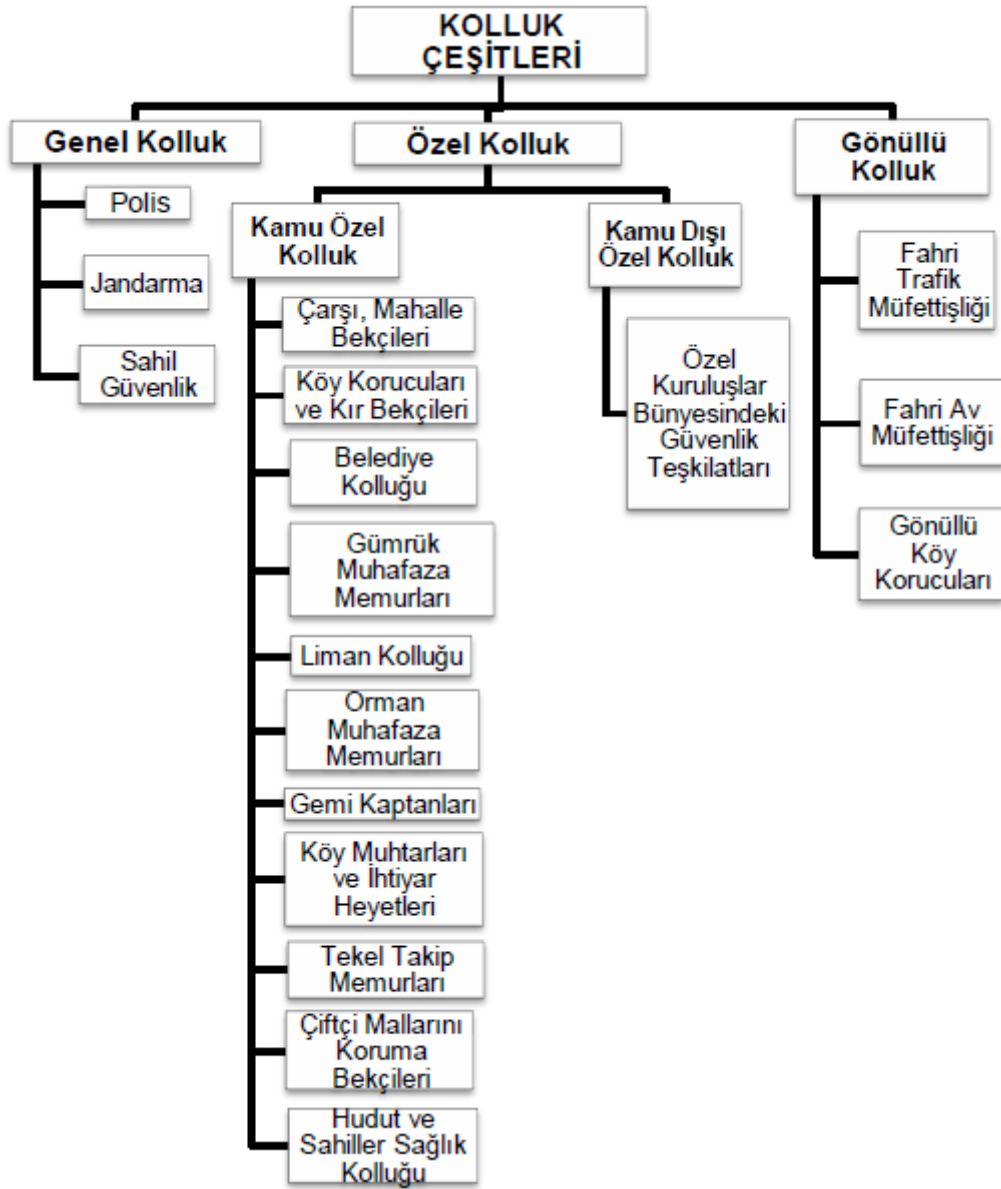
KOLLUK ÇEŞİTLERİ

Genel Kolluk

Polis

Jandarma

Sahil Güvenlik

Özel Kolluk

Kamu Özel Kolluk

Çarşı, Mahalle Bekçileri

Köy Korucuları ve Kır Bekçileri

Belediye Kolluğu

Gümrük Muhafaza Memurları

Liman Kolluğu

Orman Muhafaza Memurları

Gemi Kaptanları

Köy Muhtarları ve İhtiyar Heyetleri

Tekel Takip Memurları

Çiftçi Mallarını Koruma Bekçileri

Hudut ve Sahiller Sağlık Kolluğu

Kamu Dışı Özel Kolluk

Özel Kuruluşlar Bünyesindeki Güvenlik Teşkilatları

Gönüllü Kolluk

Fahri Trafik Müfettişliği

Fahri Av Müfettişliği

Gönüllü Köy Korucuları